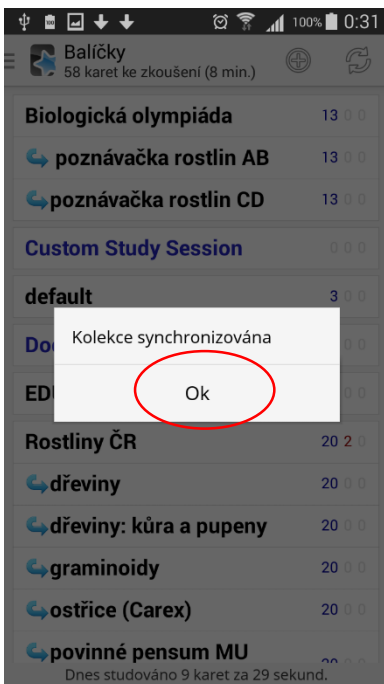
100% 0:31

Balíčky
58 karet ke zkoušení (8 min.)

Biologická olympiáda 13 0 0
poznávačka rostlin AB 13 0 0
poznávačka rostlin CD 13 0 0
Custom Study Session 0 0 0
default 3 0 0
Doc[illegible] 0 0
EDU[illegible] 0 0
Rostliny ČR 20 2 0
dřeviny 20 0 0
dřeviny: kůra a pupeny 20 0 0
graminoidy 20 0 0
ostřice (Carex) 20 0 0
povinné pensum MU 20 0 0

Kolekce synchronizována

Ok

Dnes studováno 9 karet za 29 sekund.